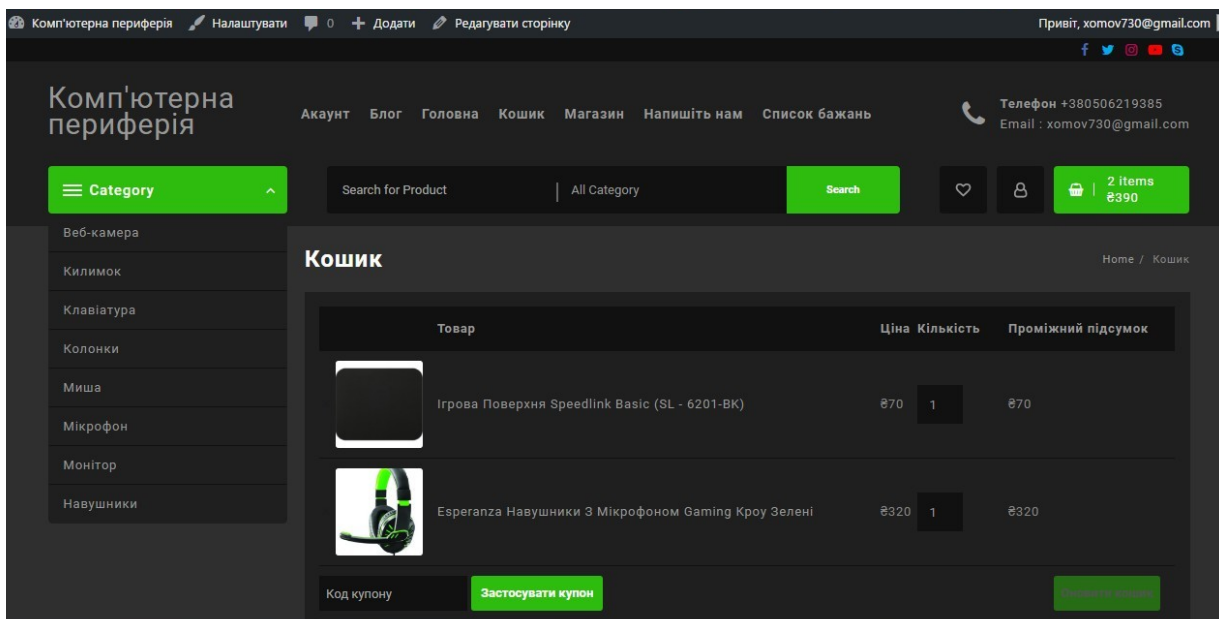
Комп'ютерна периферія Налаштувати 0 Додати Редагувати сторінку Привіт, xomov730@gmail.com

Комп'ютерна периферія

Акаунт Блог Головна Кошик Магазин Напишіть нам Список бажань

Телефон +380506219385
Email : xomov730@gmail.com

Category

Search for Product | All Category | Search

2 items ₴390

Веб-камера
Килимок
Клавіатура
Колонки
Миша
Мікрофон
Монітор
Навушники

Кошик

Home / Кошик

| | Товар | Ціна | Кількість | Проміжний підсумок |
|---|---|---|---|---|
| | Ігрова Поверхня Speedlink Basic (SL - 6201-BK) | ₴70 | 1 | ₴70 |
| | Esperanza Навушники З Мікрофоном Gaming Кроу Зелені | ₴320 | 1 | ₴320 |

Код купону Застосувати купон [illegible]